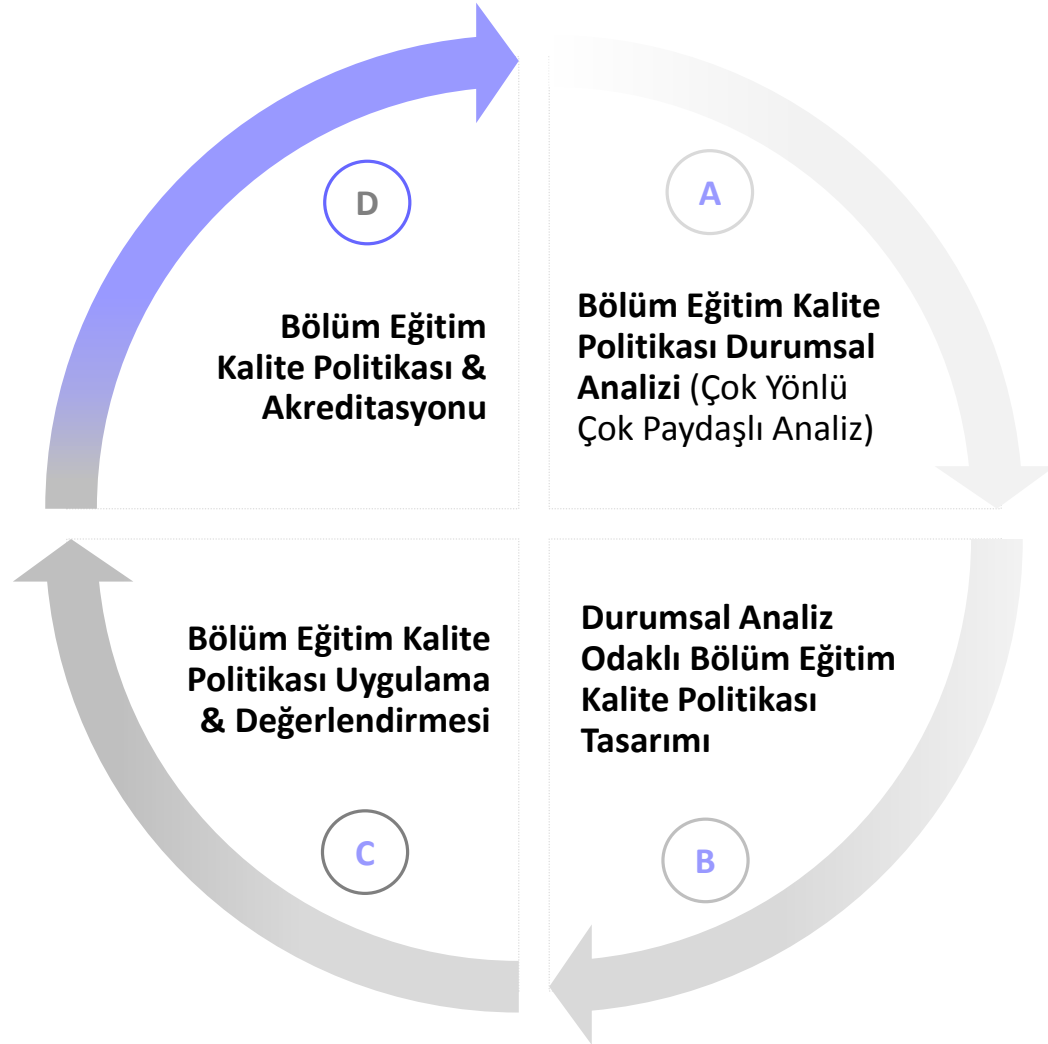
A

Bölüm Eğitim Kalite Politikası Durumsal Analizi (Çok Yönlü Çok Paydaşlı Analiz)

Durumsal Analiz Odaklı Bölüm Eğitim Kalite Politikası Tasarımı

B

C

Bölüm Eğitim Kalite Politikası Uygulama & Değerlendirmesi

D

Bölüm Eğitim Kalite Politikası & Akreditasyonu